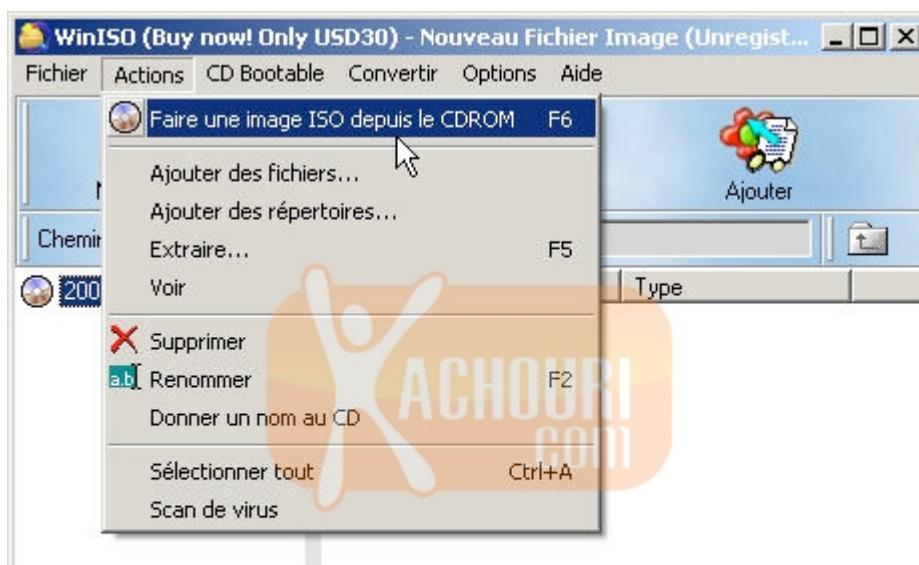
WinISO (Buy now! Only USD30) - Nouveau Fichier Image (Unregist...

Fichier Actions CD Bootable Convertir Options Aide

Faire une image ISO depuis le CDROM F6

Ajouter des fichiers...

Ajouter des répertoires...

Extraire... F5

Voir

Supprimer

Renommer F2

Donner un nom au CD

Sélectionner tout Ctrl+A

Scan de virus

Ajouter

Chemin

200

Type

a.b

XACHOURI.COM